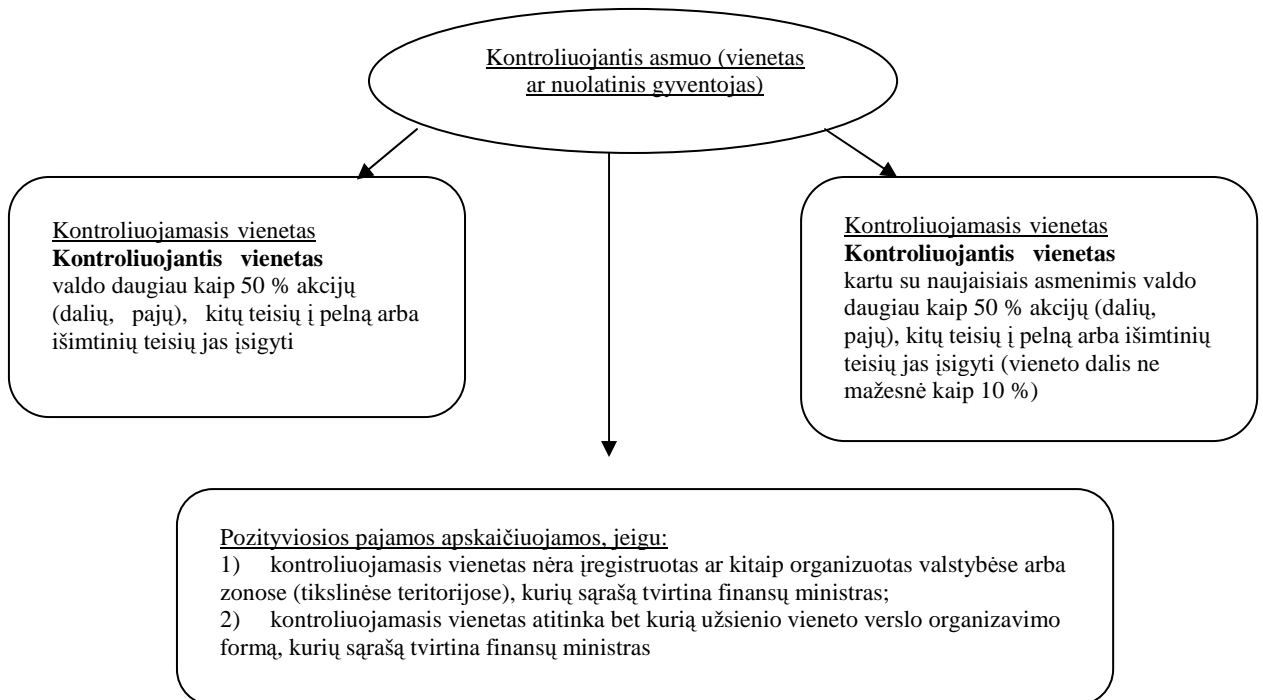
Kontroliuojantis asmuo (vienetas ar nuolatinis gyventojas)

Kontroliuojamasis vienetas
**Kontroliuojantis vienetas**
valdo daugiau kaip 50 % akcijų (dalių, pajų), kitų teisių į pelną arba išimtinių teisių jas įsigyti

Kontroliuojamasis vienetas
**Kontroliuojantis vienetas**
kartu su naujaisiais asmenimis valdo daugiau kaip 50 % akcijų (dalių, pajų), kitų teisių į pelną arba išimtinių teisių jas įsigyti (vieneto dalis ne mažesnė kaip 10 %)

Pozityviosios pajamos apskaičiuojamos, jeigu:
1) kontroliuojamasis vienetas nėra įregistruotas ar kitaip organizuotas valstybėse arba zonose (tikslinėse teritorijose), kurių sąrašą tvirtina finansų ministras;
2) kontroliuojamasis vienetas atitinka bet kurią užsienio vieneto verslo organizavimo formą, kurių sąrašą tvirtina finansų ministras